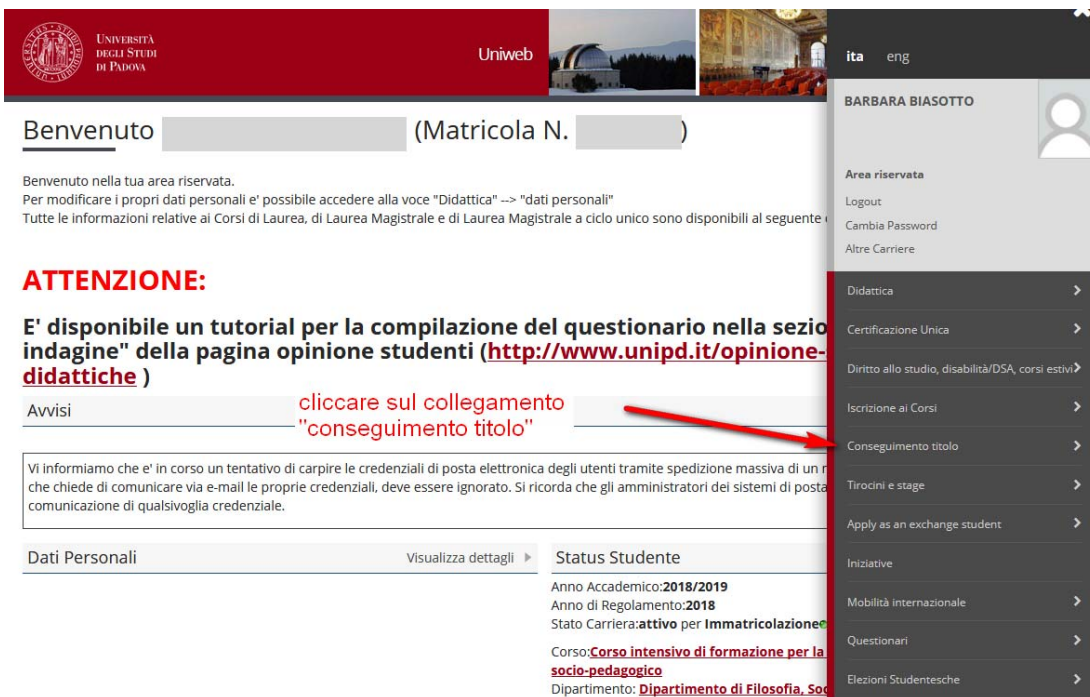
UNIVERSITÀ DEGLI STUDI DI PADOVA

Uniweb

ita eng

BARBARA BIASOTTO

Area riservata
Logout
Cambia Password
Altre Carriere

Didattica
Certificazione Unica
Diritto allo studio, disabilità/DSA, corsi estivi
Iscrizione ai Corsi
Conseguimento titolo
Tirocini e stage
Apply as an exchange student
Iniziative
Mobilità internazionale
Questionari
Elezioni Studentesche

Benvenuto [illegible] (Matricola N. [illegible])

Benvenuto nella tua area riservata.
Per modificare i propri dati personali e' possibile accedere alla voce "Didattica" --> "dati personali"
Tutte le informazioni relative ai Corsi di Laurea, di Laurea Magistrale e di Laurea Magistrale a ciclo unico sono disponibili al seguente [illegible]

ATTENZIONE:

E' disponibile un tutorial per la compilazione del questionario nella sezio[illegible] indagine" della pagina opinione studenti (http://www.unipd.it/opinione-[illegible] didattiche )

Avvisi

cliccare sul collegamento "conseguimento titolo"

Vi informiamo che e' in corso un tentativo di carpire le credenziali di posta elettronica degli utenti tramite spedizione massiva di un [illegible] che chiede di comunicare via e-mail le proprie credenziali, deve essere ignorato. Si ricorda che gli amministratori dei sistemi di posta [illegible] comunicazione di qualsivoglia credenziale.

Dati Personali
Visualizza dettagli

Status Studente
Anno Accademico:2018/2019
Anno di Regolamento:2018
Stato Carriera:attivo per Immatricolazione
Corso:Corso intensivo di formazione per la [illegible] socio-pedagogico
Dipartimento: Dipartimento di Filosofia, Soc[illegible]